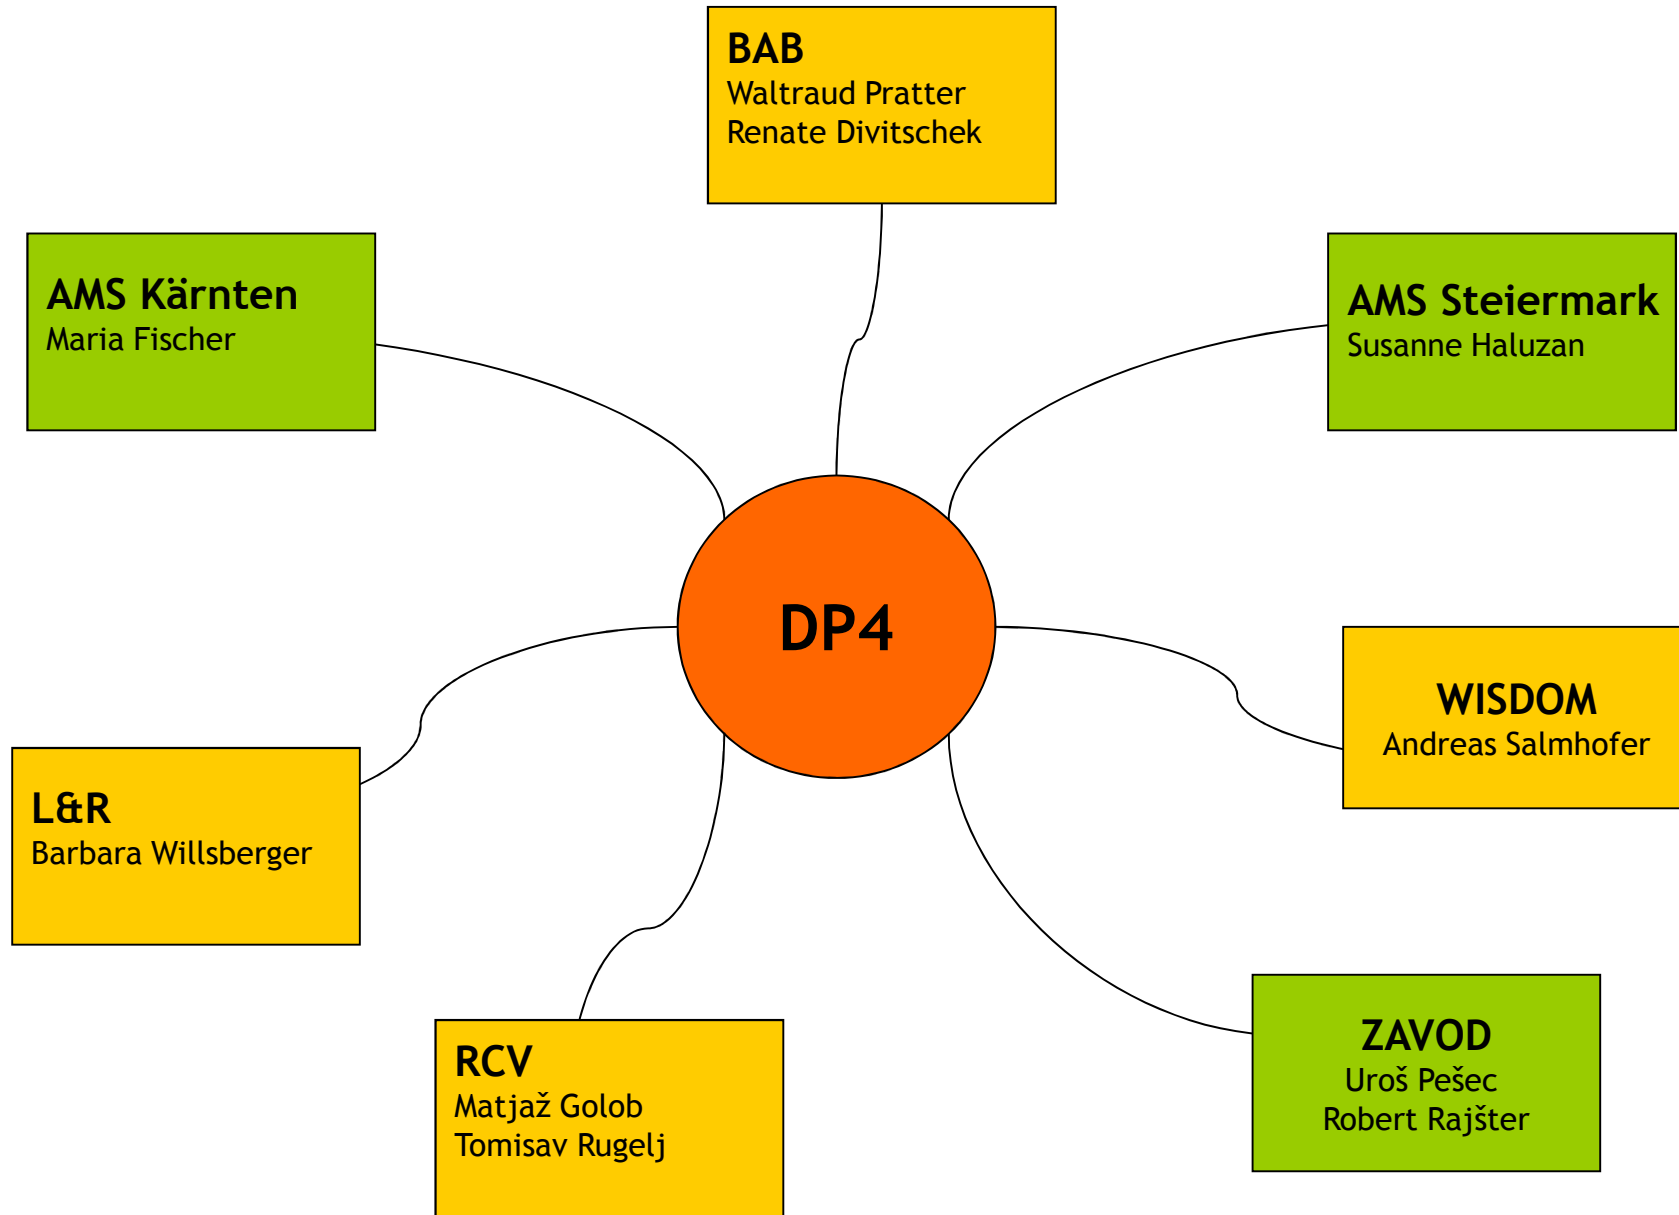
BAB
Waltraud Pratter
Renate Divitschek

AMS Kärnten
Maria Fischer

AMS Steiermark
Susanne Haluzan

DP4

WISDOM
Andreas Salmhofer

L&R
Barbara Willsberger

RCV
Matjaž Golob
Tomisav Rugelj

ZAVOD
Uroš Pešec
Robert Rajšter